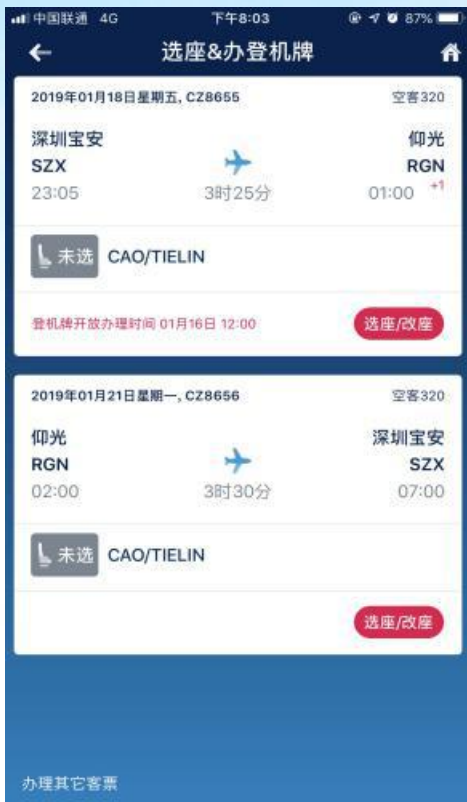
中国联通 4G 下午8:03 87%

选座&办登机牌

2019年01月18日星期五, CZ8655 空客320

深圳宝安 SZX 23:05

3时25分

仰光 RGN 01:00 +1

未选 CAO/TIELIN

登机牌开放办理时间 01月16日 12:00

选座/改座

2019年01月21日星期一, CZ8656 空客320

仰光 RGN 02:00

3时30分

深圳宝安 SZX 07:00

未选 CAO/TIELIN

选座/改座

办理其它客票